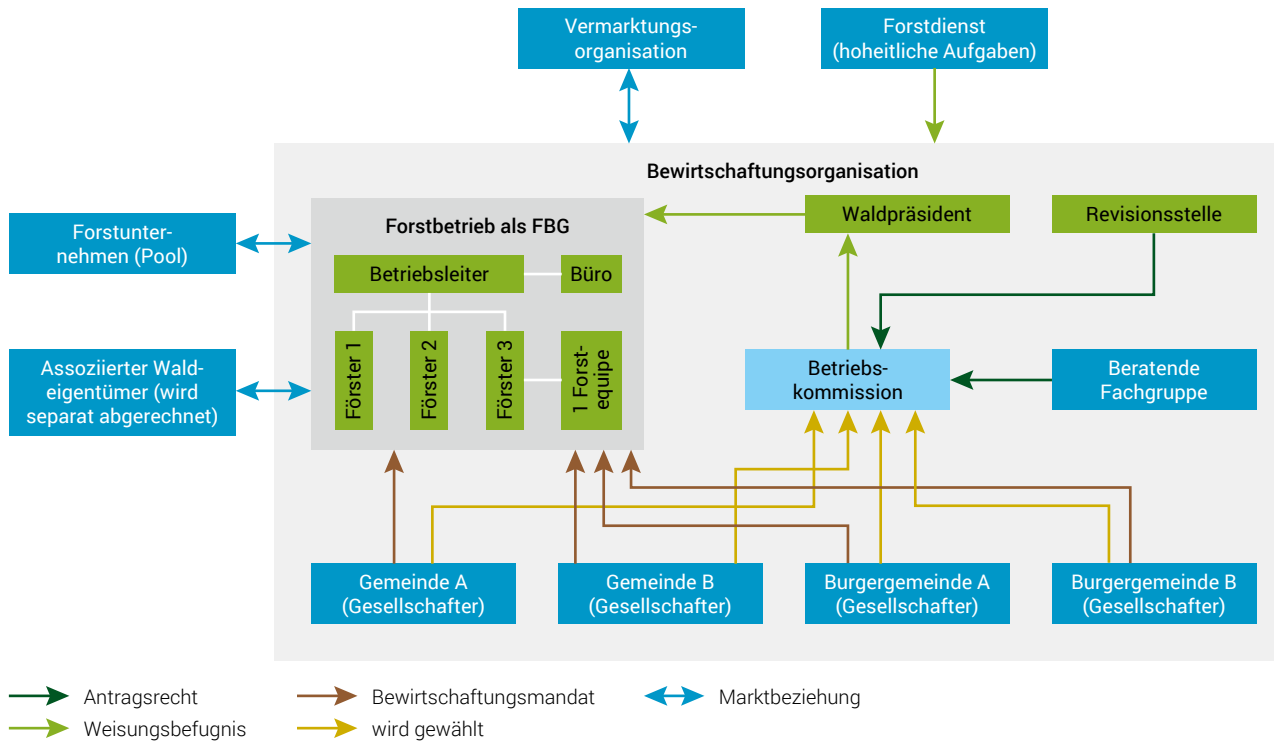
Vermarktungsorganisation

Forstdienst (hoheitliche Aufgaben)

Bewirtschaftungsorganisation

Forstunternehmen (Pool)

Forstbetrieb als FBG

Waldpräsident

Revisionsstelle

Betriebsleiter

Büro

Assoziierter Waldeigentümer (wird separat abgerechnet)

Förster 1

Förster 2

Förster 3

1 Forstequipe

Betriebskommission

Beratende Fachgruppe

Gemeinde A (Gesellschafter)

Gemeinde B (Gesellschafter)

Burgergemeinde A (Gesellschafter)

Burgergemeinde B (Gesellschafter)

Antragsrecht

Weisungsbefugnis

Bewirtschaftungsmandat

wird gewählt

Marktbeziehung